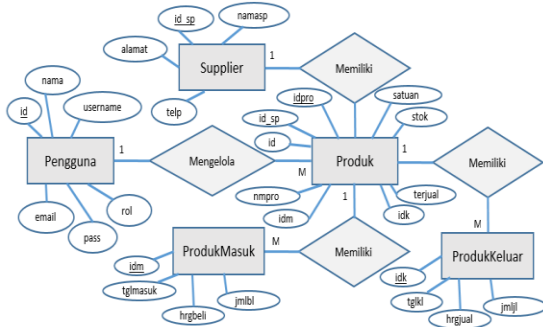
id_sp
namasp
alamat
Supplier
1
Memiliki
telp
nama
idpro
satuan
username
id_sp
stok
id
id
Pengguna
1
Mengelola
Produk
1
Memiliki
M
nmpro
terjual
rol
email
idm
idk
1
pass
M
ProdukMasuk
M
Memiliki
idm
ProdukKeluar
tglmasuk
jmlbl
idk
hrgbeli
tglkl
jmljl
hrgjual